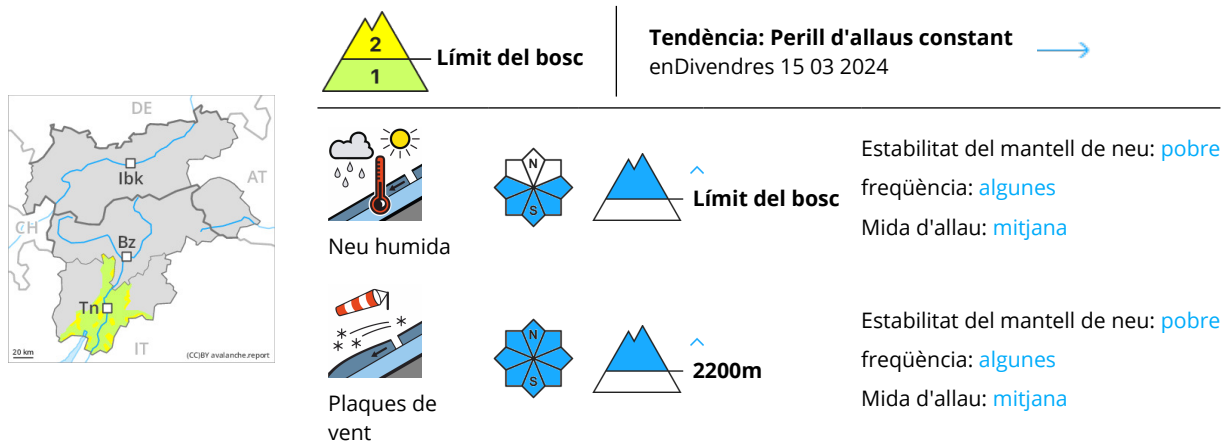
DE
AT
Ibk
CH
Bz
Tn
IT
20 km
(CC)BY avalanche.report

2
1
Límit del bosc

Tendència: Perill d'allaus constant
enDivendres 15 03 2024

Neu humida
N
S
Límit del bosc
Estabilitat del mantell de neu: pobre
freqüència: algunes
Mida d'allau: mitjana

Plaques de vent
N
S
2200m
Estabilitat del mantell de neu: pobre
freqüència: algunes
Mida d'allau: mitjana